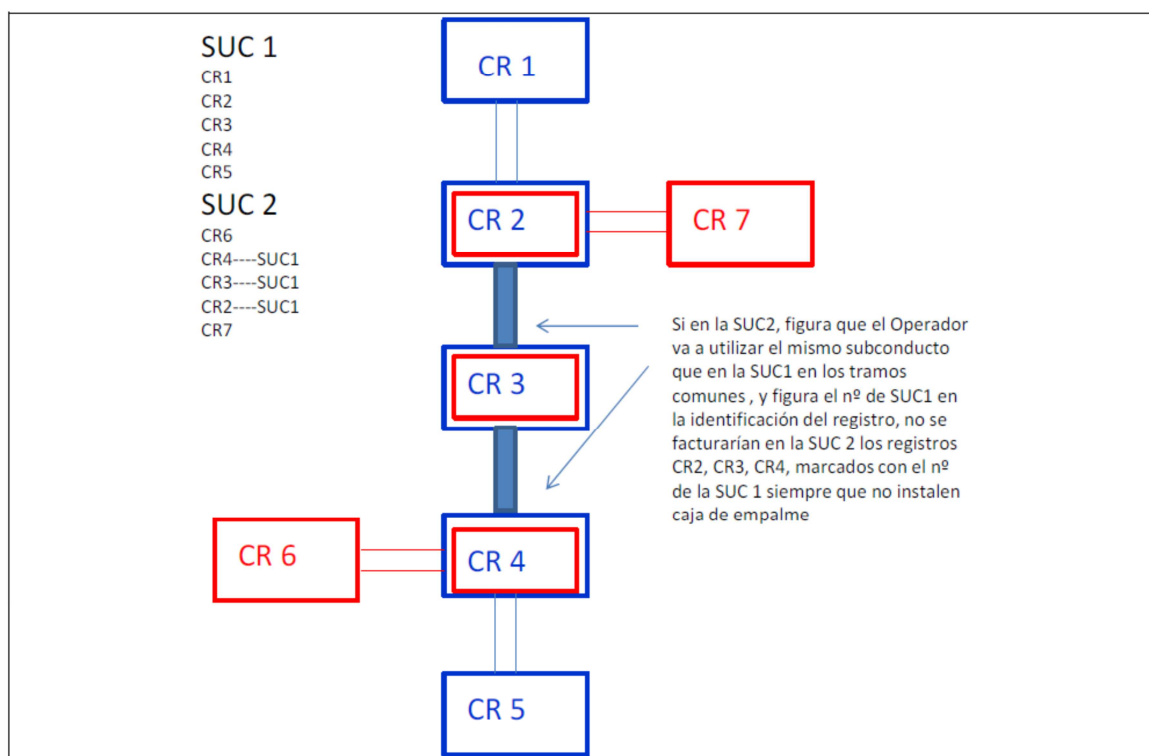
SUC 1
CR1
CR2
CR3
CR4
CR5

SUC 2
CR6
CR4----SUC1
CR3----SUC1
CR2----SUC1
CR7

CR 1

CR 2

CR 7

CR 3

CR 4

CR 6

CR 5

Si en la SUC2, figura que el Operador va a utilizar el mismo subconducto que en la SUC1 en los tramos comunes , y figura el nº de SUC1 en la identificación del registro, no se facturarían en la SUC 2 los registros CR2, CR3, CR4, marcados con el nº de la SUC 1 siempre que no instalen caja de empalme